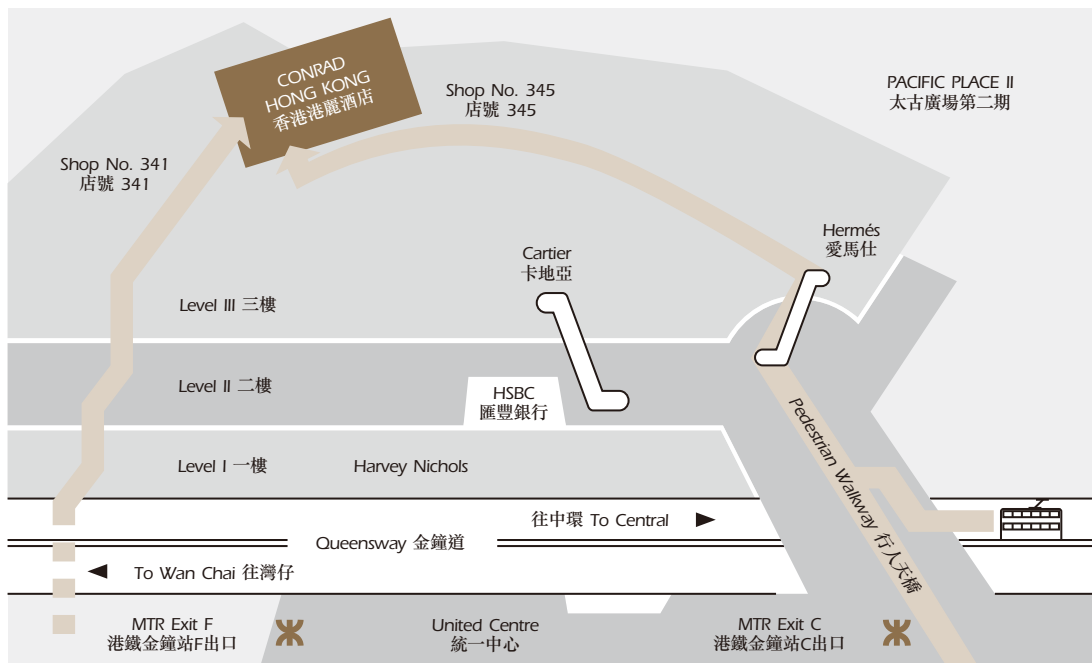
CONRAD
HONG KONG
香港港麗酒店

Shop No. 345
店號 345

PACIFIC PLACE II
太古廣場第二期

Shop No. 341
店號 341

Hermés
愛馬仕

Cartier
卡地亞

Level III 三樓

Level II 二樓

HSBC
滙豐銀行

Pedestrian Walkway 行人天橋

Level I 一樓

Harvey Nichols

往中環 To Central

Queensway 金鐘道

To Wan Chai 往灣仔

MTR Exit F
港鐵金鐘站F出口

United Centre
統一中心

MTR Exit C
港鐵金鐘站C出口